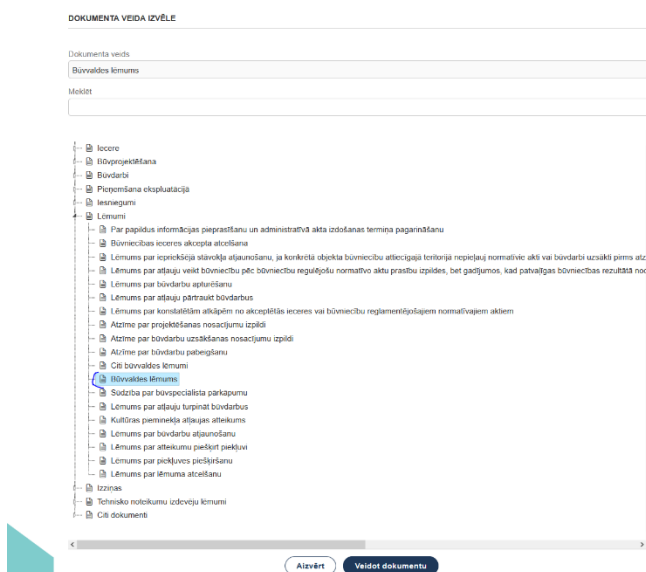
DOKUMENTA VEIDA IZVĒLE

Dokumenta veids
Būvvaldes lēmums

Meklēt

Iecere
Būvprojektēšana
Būvdarbi
Pieņemšana ekspluatācijā
Iesniegumi
Lēmumi
Par papildus informācijas pieprasīšanu un administratīvā akta izdošanas termiņa pagarināšanu
Būvniecības ieceres akcepta atcelšana
Lēmums par iepriekšējā stāvokļa atjaunošanu, ja konkrētā objekta būvniecību attiecīgajā teritorijā nepieļauj normatīvie akti vai būvdarbi uzsākti pirms atz
Lēmums par atļauju veikt būvniecību pēc būvniecību regulējošu normatīvo aktu prasību izpildes, bet gadījumos, kad patvaļīgas būvniecības rezultātā noc
Lēmums par būvdarbu apturēšanu
Lēmums par atļauju pārtraukt būvdarbus
Lēmums par konstatētām atkāpēm no akceptētās ieceres vai būvniecību reglamentējošajiem normatīvajiem aktiem
Atzīme par projektēšanas nosacījumu izpildi
Atzīme par būvdarbu uzsākšanas nosacījumu izpildi
Atzīme par būvdarbu pabeigšanu
Citi būvvaldes lēmumi
Būvvaldes lēmums
Sūdzība par būvspeciālista pārkāpumu
Lēmums par atļauju turpināt būvdarbus
Kultūras pieminekļa atjaujas atteikums
Lēmums par būvdarbu atjaunošanu
Lēmums par atteikumu piešķirt piekļuvi
Lēmums par piekļuves piešķiršanu
Lēmums par lēmuma atcelšanu
Izziņas
Tehnisko noteikumu izdevēju lēmumi
Citi dokumenti

Aizvērt
Veidot dokumentu